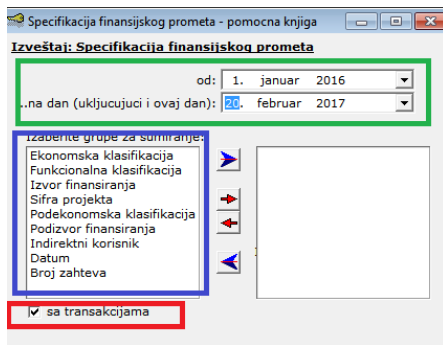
Specifikacija finansijskog prometa - pomocna knjiga

Izveštaj: Specifikacija finansijskog prometa

od: 1. januar 2016

..na dan (ukljucujuci i ovaj dan): 20. februar 2017

Izaberite grupe za sumiranje:

Ekonomska klasifikacija
Funkcionalna klasifikacija
Izvor finansiranja
Sifra projekta
Podekonomska klasifikacija
Podizvor finansiranja
Indirektni korisnik
Datum
Broj zahteva

sa transakcijama